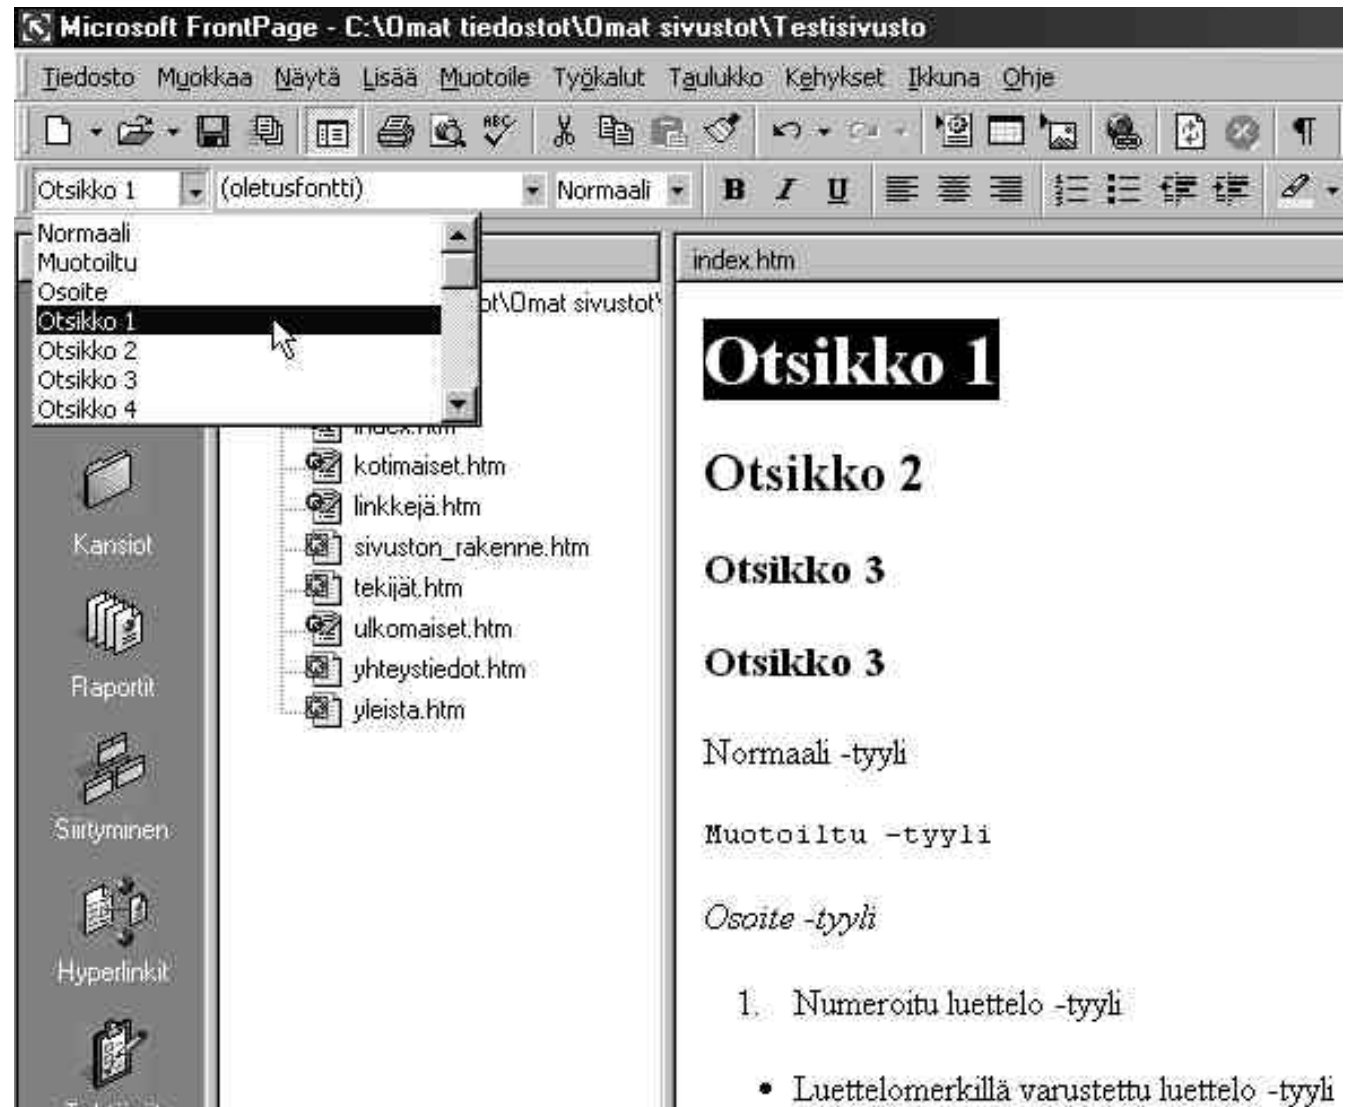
Microsoft FrontPage - C:\Omat tiedostot\Omat sivustot\Testisivusto

Tiedosto Muokkaa Näytä Lisää Muotoile Työkalut Taulukko Kehykset Ikkuna Ohje

Otsikko 1 (oletusfontti) Normaali B I U ¶

Normaali
Muotoiltu
Osoite
Otsikko 1
Otsikko 2
Otsikko 3
Otsikko 4

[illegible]t\Omat sivustot\

index.htm
kotimaiset.htm
linkkejä.htm
sivuston_rakenne.htm
tekijät.htm
ulkomaiset.htm
yhteystiedot.htm
yleista.htm

Kansiot
Raportit
Siirtyminen
Hyperlinkit

index.htm

Otsikko 1

Otsikko 2

Otsikko 3

Otsikko 3

Normaali -tyyli

Muotoiltu -tyyli

Osoite -tyyli

1. Numeroitu luettelo -tyyli

• Luettelomerkillä varustettu luettelo -tyyli